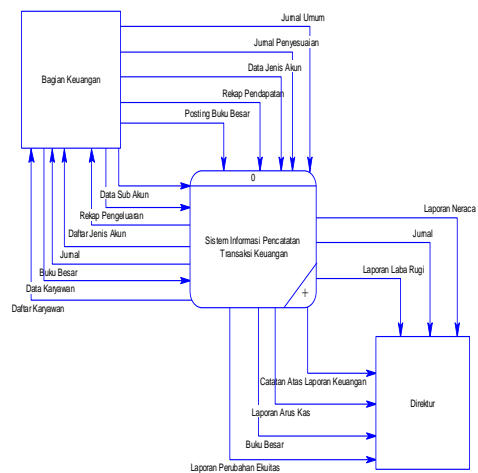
Bagian Keuangan

Jurnal Umum

Jurnal Penyesuaian

Data Jenis Akun

Rekap Pendapatan

Posting Buku Besar

Data Sub Akun

Rekap Pengeluaran

Daftar Jenis Akun

Jurnal

Buku Besar

Data Karyawan

Daftar Karyawan

0

Sistem Informasi Pencatatan Transaksi Keuangan

+

Laporan Neraca

Jurnal

Laporan Laba Rugi

Catatan Atas Laporan Keuangan

Laporan Arus Kas

Buku Besar

Laporan Perubahan Ekuitas

Direktur